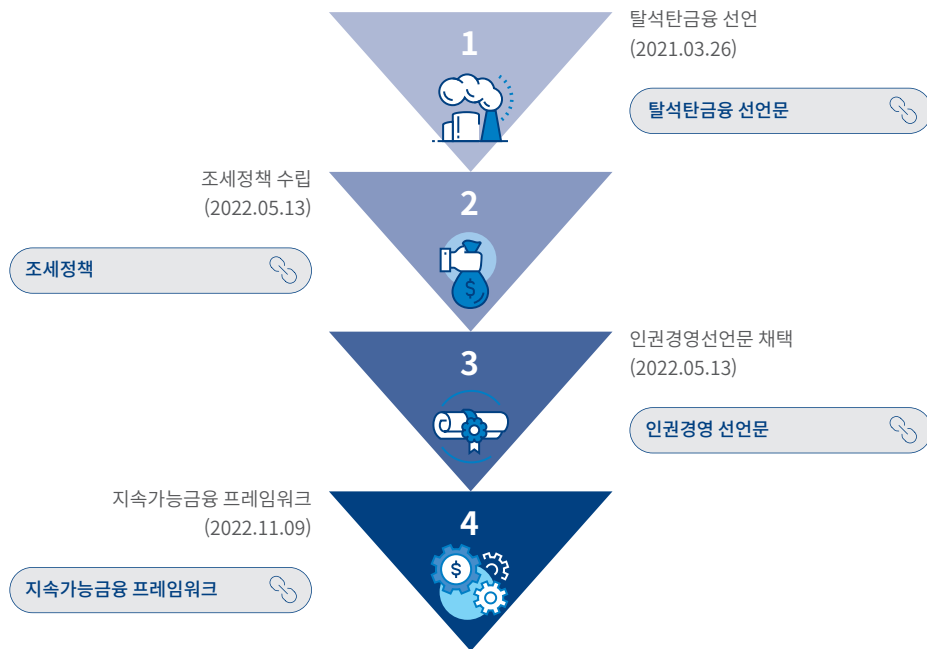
1

탈석탄금융 선언
(2021.03.26)

탈석탄금융 선언문

조세정책 수립
(2022.05.13)

2

조세정책

인권경영선언문 채택
(2022.05.13)

3

인권경영 선언문

지속가능금융 프레임워크
(2022.11.09)

4

지속가능금융 프레임워크